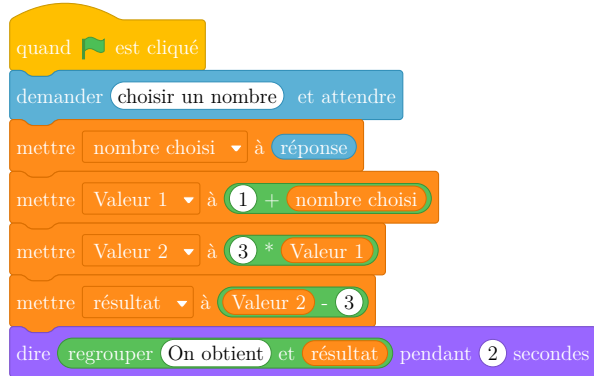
quand [drapeau] est cliqué
demander choisir un nombre et attendre
mettre nombre choisi à réponse
mettre Valeur 1 à 1 + nombre choisi
mettre Valeur 2 à 3 * Valeur 1
mettre résultat à Valeur 2 - 3
dire regrouper On obtient et résultat pendant 2 secondes